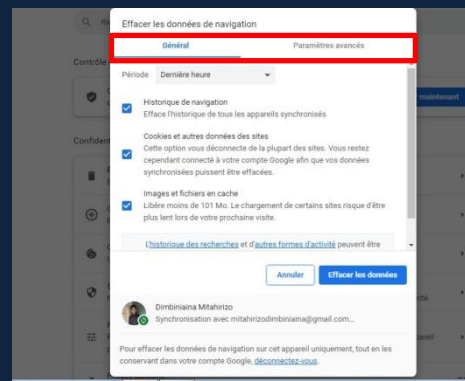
Effacer les données de navigation

Général

Paramètres avancés

Période Dernière heure

Historique de navigation
Efface l'historique de tous les appareils synchronisés

Cookies et autres données des sites
Cette option vous déconnecte de la plupart des sites. Vous restez cependant connecté à votre compte Google afin que vos données synchronisées puissent être effacées.

Images et fichiers en cache
Libère moins de 101 Mo. Le chargement de certains sites risque d'être plus lent lors de votre prochaine visite.

L'historique des recherches et d'autres formes d'activité peuvent être

Annuler

Effacer les données

Dimbiniaina Mitahirizo
Synchronisation avec mitahirizodimbiniaina@gmail.com...

Pour effacer les données de navigation sur cet appareil uniquement, tout en les conservant dans votre compte Google, déconnectez-vous.

Contrôle

Confident

maintenant

ité

areil